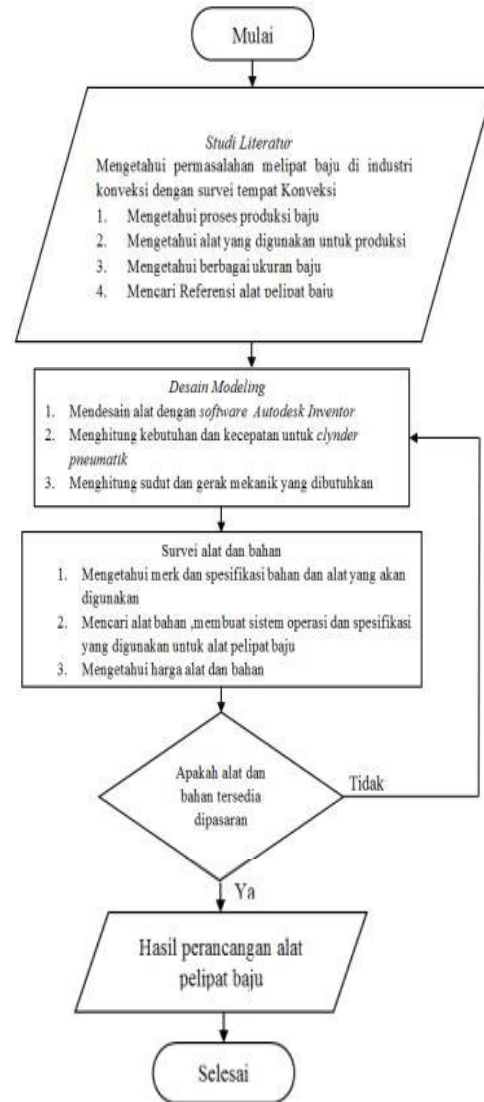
Mulai

Studi Literatur

Mengetahui permasalahan melipat baju di industri konveksi dengan survei tempat Konveksi

1. Mengetahui proses produksi baju
2. Mengetahui alat yang digunakan untuk produksi
3. Mengetahui berbagai ukuran baju
4. Mencari Referensi alat pelipat baju

Desain Modeling

1. Mendesain alat dengan software Autodesk Inventor
2. Menghitung kebutuhan dan kecepatan untuk clynder pneumatik
3. Menghitung sudut dan gerak mekanik yang dibutuhkan

Survei alat dan bahan

1. Mengetahui merk dan spesifikasi bahan dan alat yang akan digunakan
2. Mencari alat bahan ,membuat sistem operasi dan spesifikasi yang digunakan untuk alat pelipat baju
3. Mengetahui harga alat dan bahan

Apakah alat dan bahan tersedia dipasaran

Tidak

Ya

Hasil perancangan alat pelipat baju

Selesai